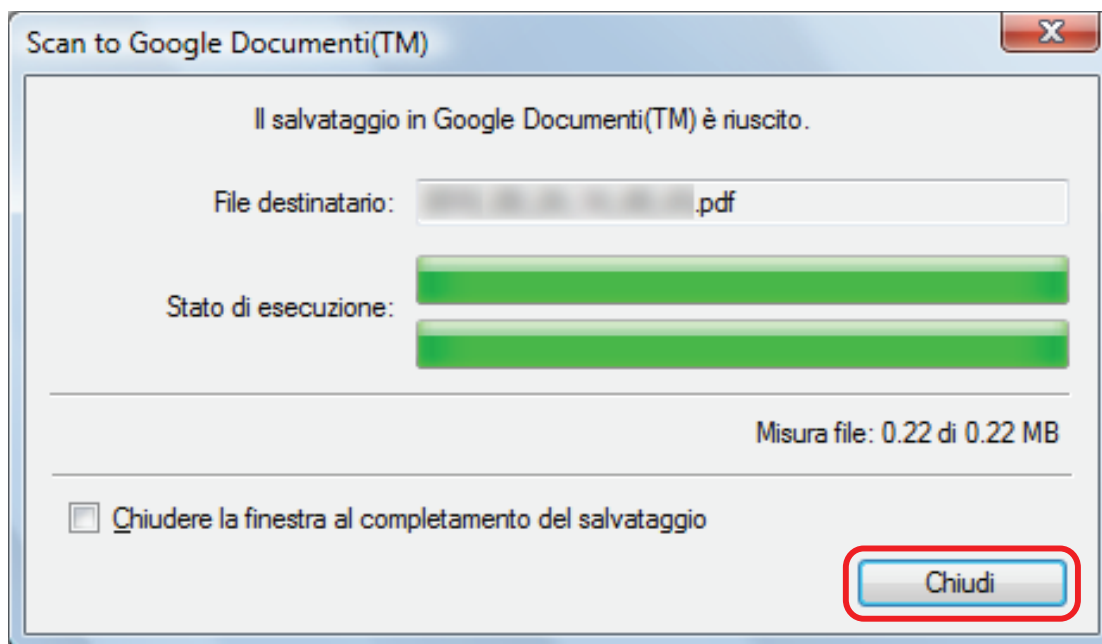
Scan to Google Documenti(TM)

X

Il salvataggio in Google Documenti(TM) è riuscito.

File destinatario: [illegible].pdf

Stato di esecuzione:

Misura file: 0.22 di 0.22 MB

Chiudere la finestra al completamento del salvataggio

Chiudi